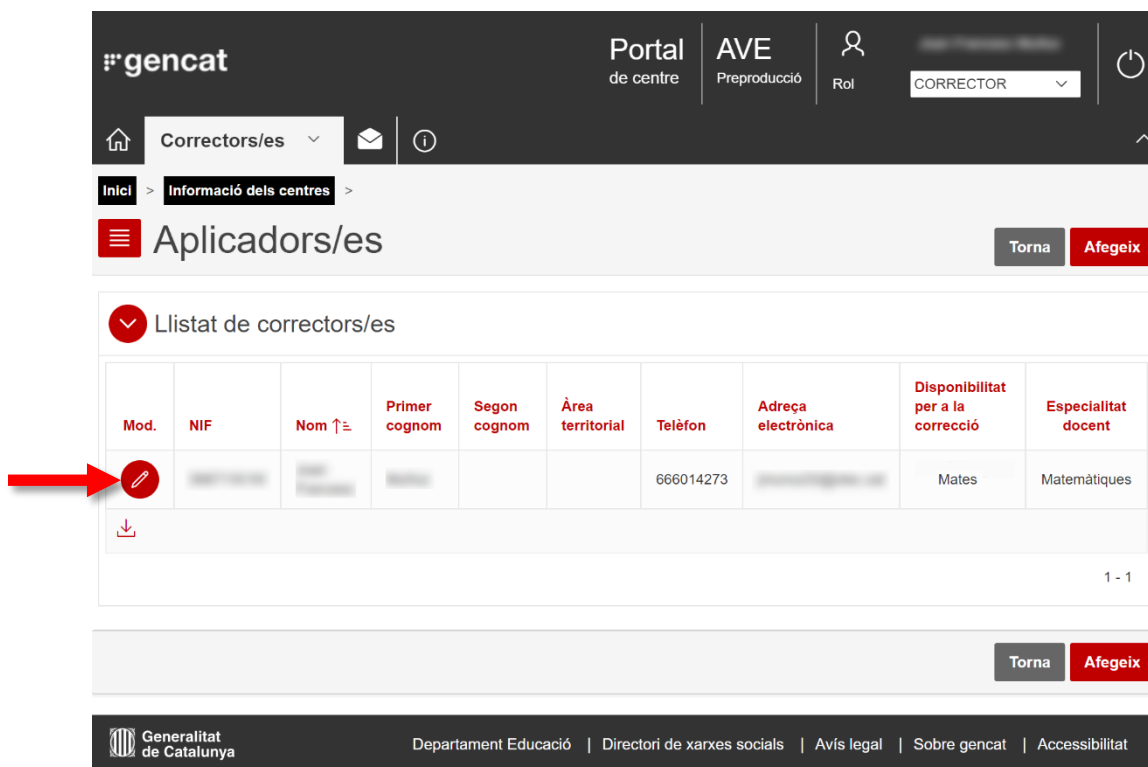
gencat

Portal de centre | AVE Preproducció | Rol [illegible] CORRECTOR

Correctors/es

Inici > Informació dels centres >

Aplicadors/es

Torna Afegeix

Llistat de correctors/es

| Mod. | NIF | Nom | Primer cognom | Segon cognom | Àrea territorial | Telèfon | Adreça electrònica | Disponibilitat per a la correcció | Especialitat docent |
|---|---|---|---|---|---|---|---|---|---|
| | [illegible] | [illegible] | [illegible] | | | 666014273 | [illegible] | Mates | Matemàtiques |

1 - 1

Torna Afegeix

Generalitat de Catalunya

Departament Educació | Directori de xarxes socials | Avís legal | Sobre gencat | Accessibilitat